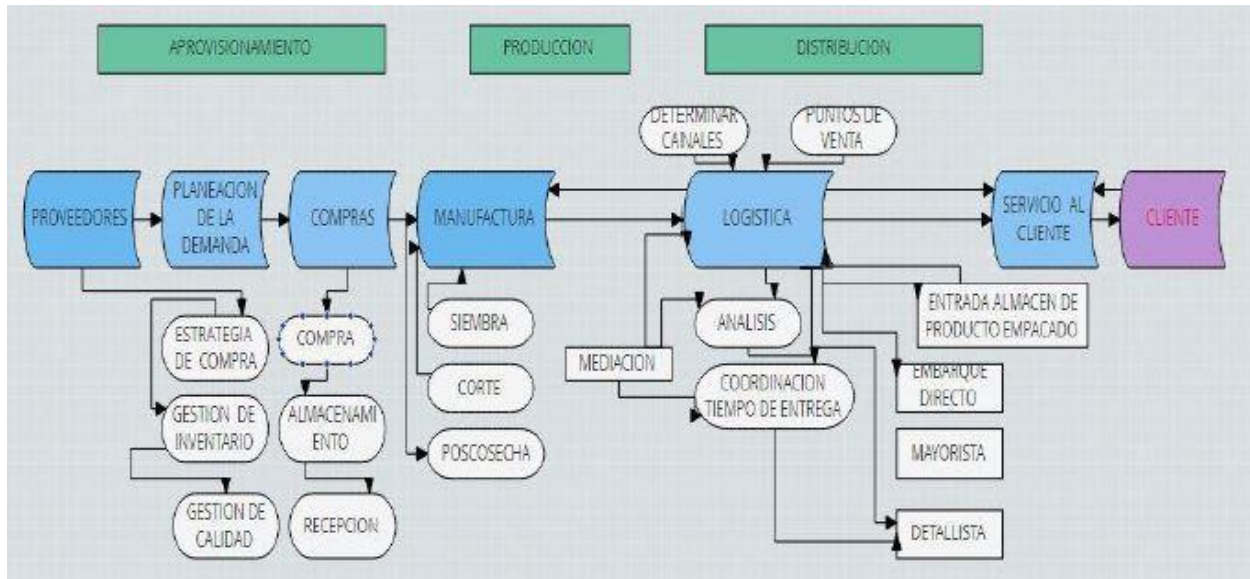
APROVISIONAMIENTO

PRODUCCION

DISTRIBUCION

DETERMINAR CANALES

PUNTOS DE VENTA

PROVEEDORES

PLANEACION DE LA DEMANDA

COMPRAS

MANUFACTURA

LOGISTICA

SERVICIO AL CLIENTE

CLIENTE

ESTRATEGIA DE COMPRA

COMPRA

GESTION DE INVENTARIO

ALMACENAMIENTO

GESTION DE CALIDAD

RECEPCION

SIEMBRA

CORTE

POSCOSECHA

ANALISIS

MEDIACION

COORDINACION TIEMPO DE ENTREGA

ENTRADA ALMACEN DE PRODUCTO EMPACADO

EMBARQUE DIRECTO

MAYORISTA

DETALLISTA